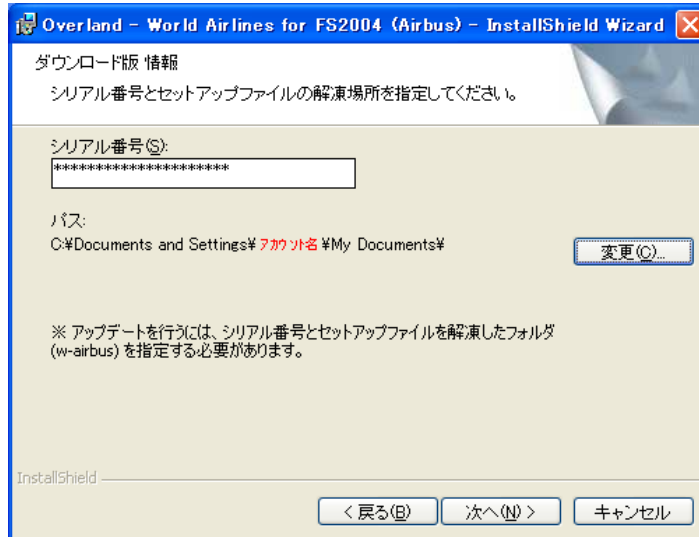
Overland - World Airlines for FS2004 (Airbus) - InstallShield Wizard

ダウンロード版 情報

シリアル番号とセットアップファイルの解凍場所を指定してください。

シリアル番号(S):

********************

パス:

C:¥Documents and Settings¥アカウント名¥My Documents¥

変更(C)...

※ アップデートを行うには、シリアル番号とセットアップファイルを解凍したフォルダ (w-airbus) を指定する必要があります。

InstallShield

< 戻る(B)

次へ(N) >

キャンセル